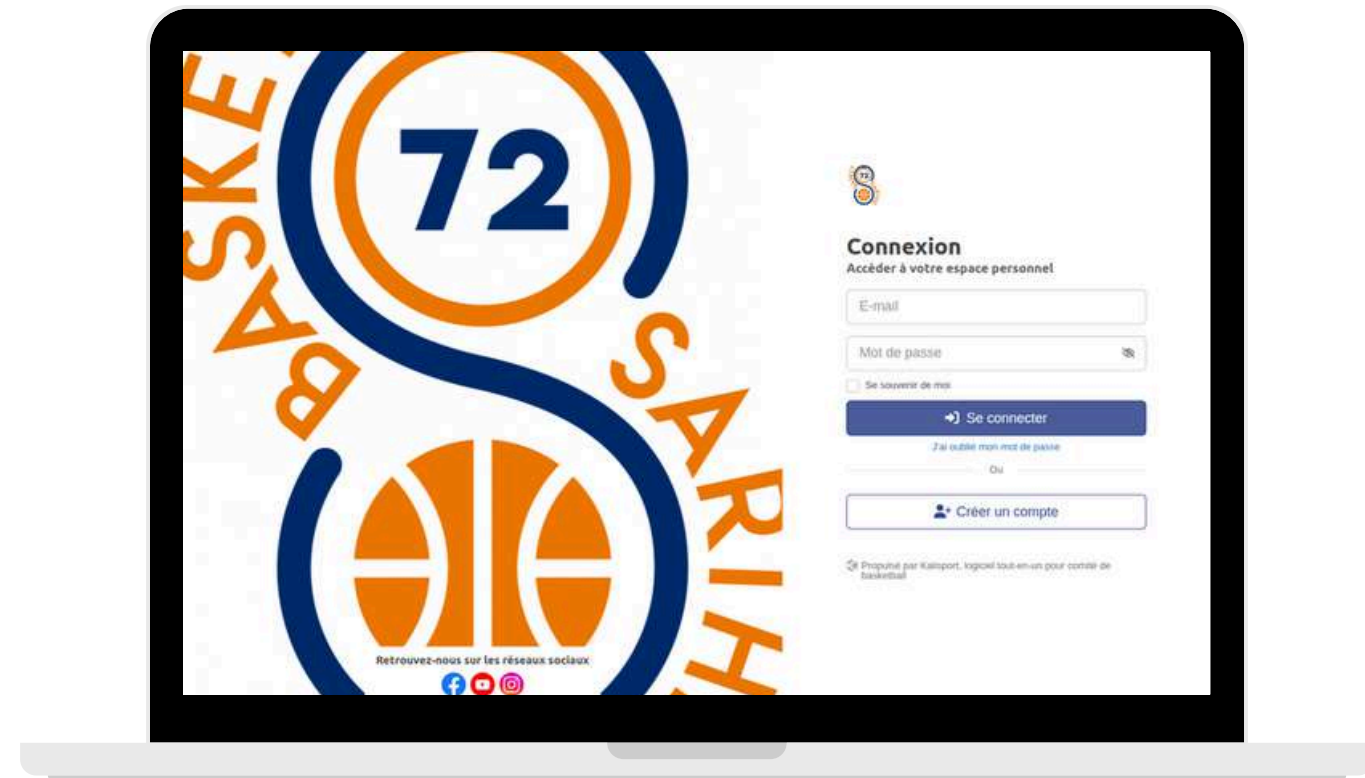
BASKE
72
SARTH

Retrouvez-nous sur les réseaux sociaux

72

Connexion
Accéder à votre espace personnel

E-mail

Mot de passe

Se souvenir de moi

Se connecter

J'ai oublié mon mot de passe

Ou

Créer un compte

Propulsé par Kalisport, logiciel tout-en-un pour comité de basketball